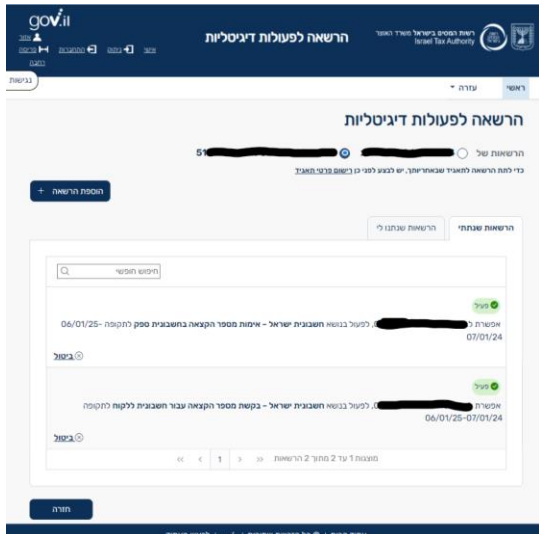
gov.il

עזור
יציאה התחברות נתוני אזור
כניסה

הרשאה לפעולות דיגיטליות

רשות המסים בישראל משרד האוצר
Israel Tax Authority

נגישות

ראשי עזרה

הרשאה לפעולות דיגיטליות

הרשאות של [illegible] 51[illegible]

כדי לתת הרשאה לתאגיד שבאחריותך, יש לבצע לפני כן רישום פרטי תאגיד

הוספת הרשאה +

הרשאות שנתתי הרשאות שנתנו לי

חיפוש חופשי

פעיל

אפשרת ל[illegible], לפעול בנושא חשבונית ישראל - אימות מספר הקצאה בחשבונית ספק לתקופה 06/01/25- 07/01/24

ביטול

פעיל

אפשרת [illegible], לפעול בנושא חשבונית ישראל - בקשת מספר הקצאה עבור חשבונית ללקוח לתקופה 06/01/25-07/01/24

ביטול

מוצגות 1 עד 2 מתוך 2 הרשאות

1

חזרה